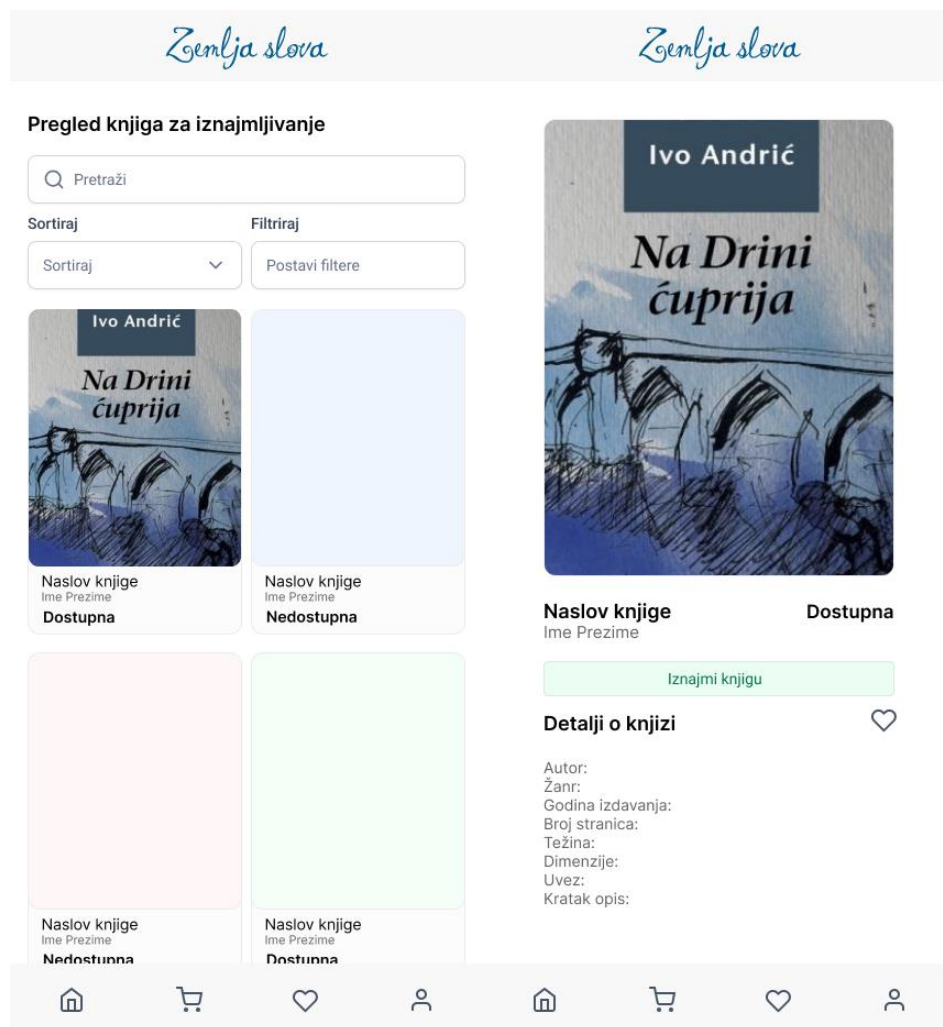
Zemlja slova

Pregled knjiga za iznajmljivanje

Pretraži

Sortiraj
Sortiraj

Filtriraj
Postavi filtere

Ivo Andrić
Na Drini ćuprija

Naslov knjige
Ime Prezime
Dostupna

Naslov knjige
Ime Prezime
Nedostupna

Naslov knjige
Ime Prezime
Nedostupna

Naslov knjige
Ime Prezime
Dostupna

Zemlja slova

Ivo Andrić
Na Drini ćuprija

Naslov knjige
Ime Prezime
Dostupna

Iznajmi knjigu

Detalji o knjizi

Autor:
Žanr:
Godina izdavanja:
Broj stranica:
Težina:
Dimenzije:
Uvez:
Kratak opis: